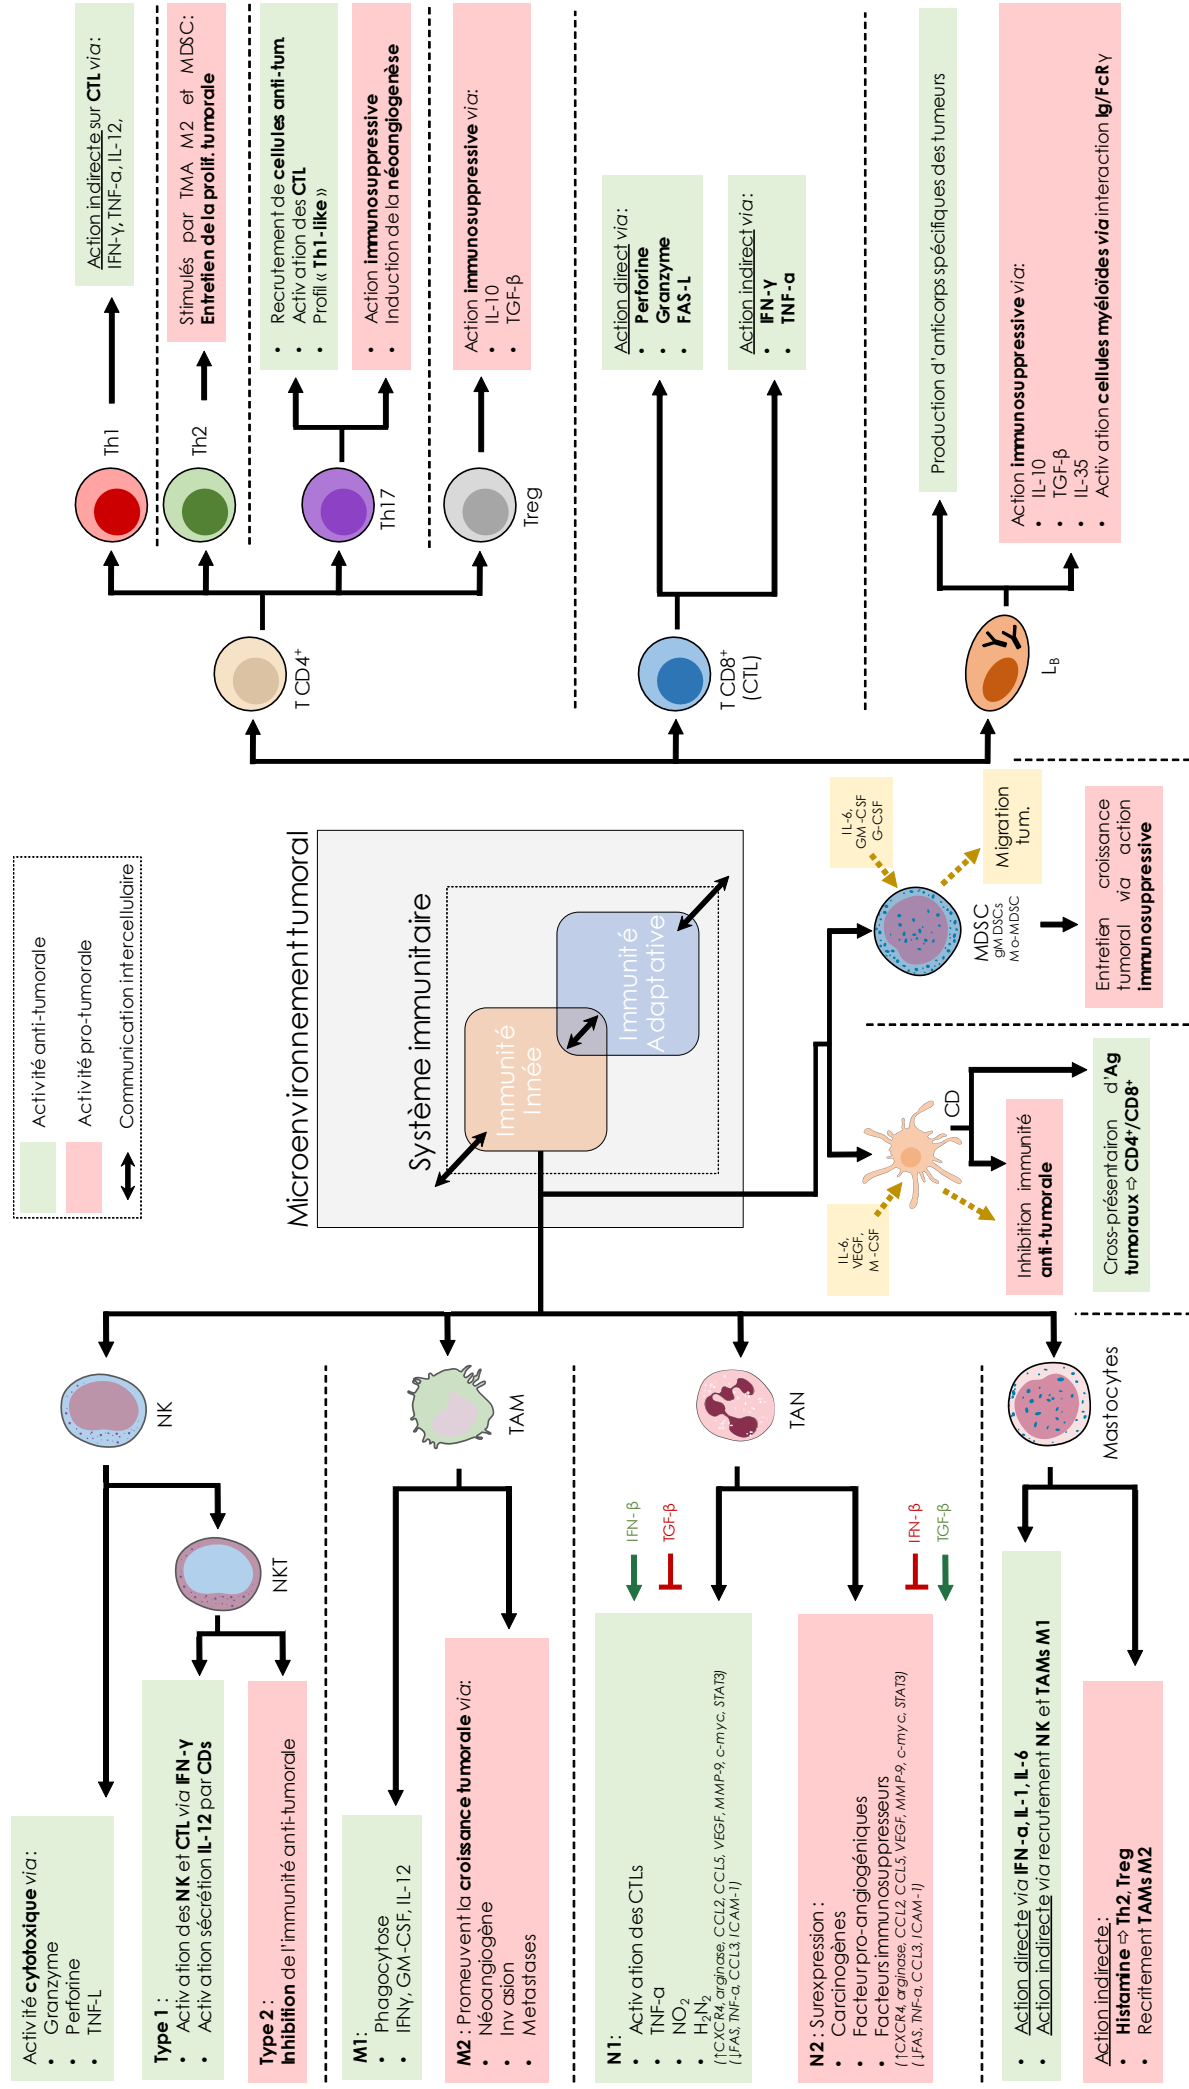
Microenvironnement tumoral

Système immunitaire

Immunité Innée

Immunité Adaptative

Activité anti-tumorale

Activité pro-tumorale

Communication intercellulaire

T CD4$^+$

Th1

Action indirecte sur CTL via:
IFN-γ, TNF-α, IL-12,

Th2

Stimulés par TMA M2 et MDSC:
Entretien de la prolif. tumorale

Th17

• Recrutement de cellules anti-tum.
• Activation des CTL
• Profil « Th1-like »

• Action immunosuppressive
• Induction de la néoangiogenèse

Treg

Action immunosuppressive via:
• IL-10
• TGF-β

T CD8$^+$ (CTL)

Action direct via:
• Perforine
• Granzyme
• FAS-L

Action indirect via:
• IFN-γ
• TNF-α

L$_B$

Production d'anticorps spécifiques des tumeurs

Action immunosuppressive via:
• IL-10
• TGF-β
• IL-35
• Activation cellules myéloïdes via interaction Ig/FcRγ

MDSC
GM DSCs
Mo-MDSC

IL-6, GM-CSF G-CSF

Migration tum.

Entretien croissance tumoral via action immunosuppressive

CD

IL-6, VEGF, M-CSF

Inhibition immunité anti-tumorale

Cross-présentation d'Ag tumoraux ⇨ CD4$^+$/CD8$^+$

NK

NKT

Activité cytotoxique via:
• Granzyme
• Perforine
• TNF-L

Type 1 :
• Activation des NK et CTL via IFN-γ
• Activation sécrétion IL-12 par CDs

Type 2 :
Inhibition de l'immunité anti-tumorale

TAM

M1:
• Phagocytose
• IFNγ, GM-CSF, IL-12

M2 : Promeuvent la croissance tumorale via:
• Néoangiogène
• Invasion
• Metastases

TAN

IFN-β
TGF-β

N1:
• Activation des CTLs
• TNF-α
• NO$_2$
• H$_2$N$_2$
(↑CXCR4, arginase, CCL2, CCL5, VEGF, MMP-9, c-myc, STAT3)
(↓FAS, TNF-α, CCL3, ICAM-1)

IFN-β
TGF-β

N2 : Surexpression :
• Carcinogènes
• Facteur pro-angiogéniques
• Facteurs immunosuppresseurs
(↑CXCR4, arginase, CCL2, CCL5, VEGF, MMP-9, c-myc, STAT3)
(↓FAS, TNF-α, CCL3, ICAM-1)

Mastocytes

• Action directe via IFN-α, IL-1, IL-6
• Action indirecte via recrutement NK et TAMs M1

Action indirecte :
• Histamine ⇨ Th2, Treg
• Recrutement TAMs M2